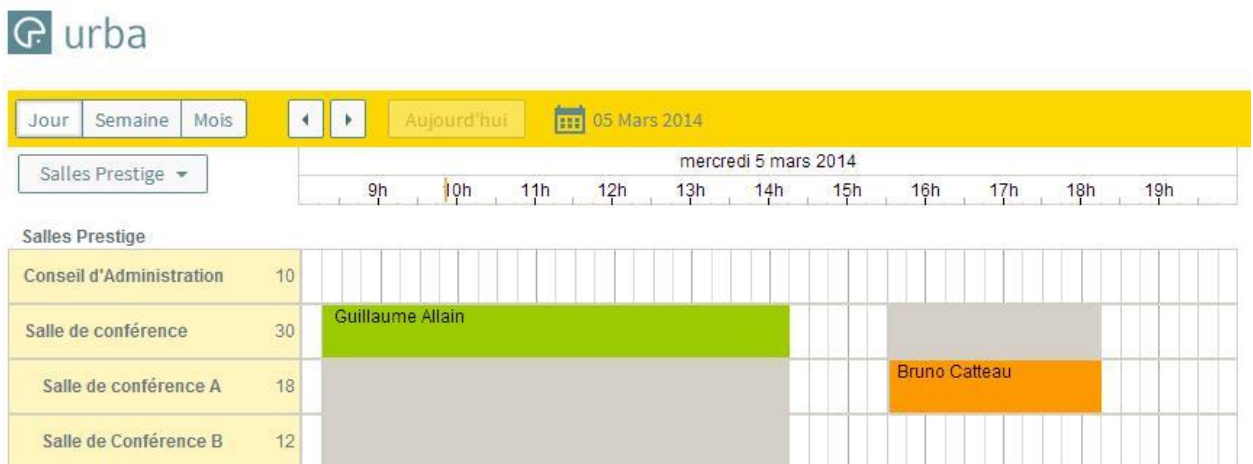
urba

Jour Semaine Mois

Aujourd'hui

05 Mars 2014

Salles Prestige

mercredi 5 mars 2014

9h 10h 11h 12h 13h 14h 15h 16h 17h 18h 19h

Salles Prestige

| | |
|---|---|
| Conseil d'Administration | 10 |
| Salle de conférence | 30 |
| Salle de conférence A | 18 |
| Salle de Conférence B | 12 |

Guillaume Allain

Bruno Catteau